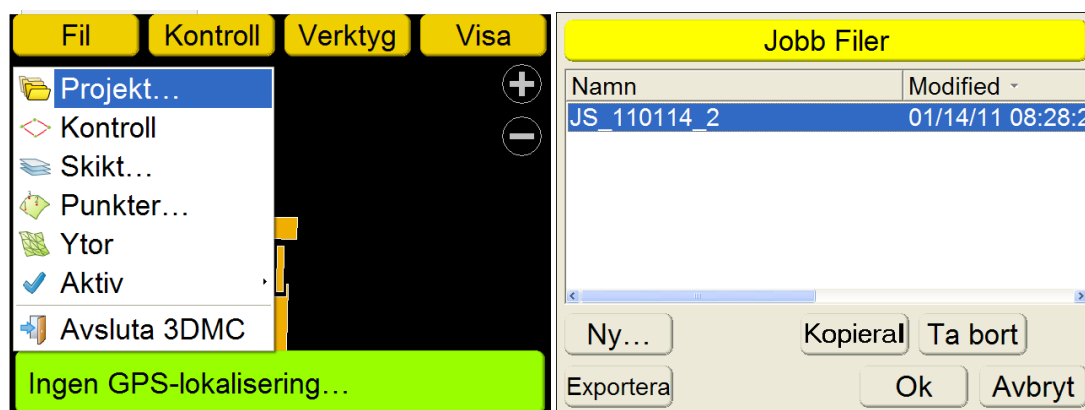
Fil Kontroll Verktyg Visa

Projekt…
Kontroll
Skikt…
Punkter…
Ytor
Aktiv
Avsluta 3DMC

Ingen GPS-lokalisering…

Jobb Filer

| Namn | Modified |
|---|---|
| JS_110114_2 | 01/14/11 08:28:2 |

Ny… Kopiera Ta bort
Exportera Ok Avbryt